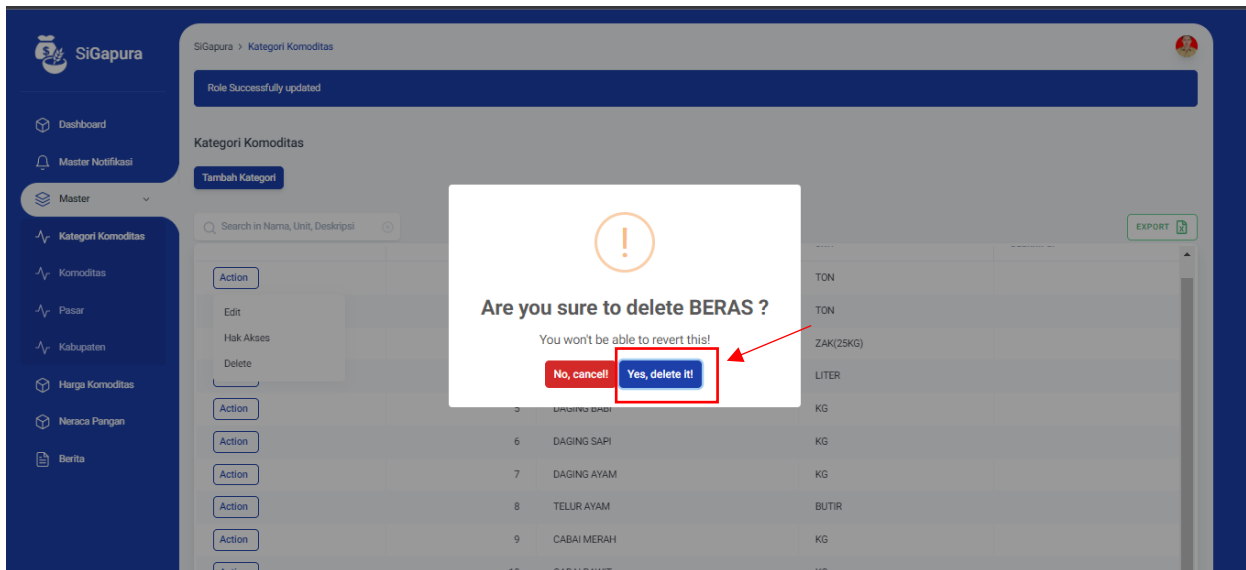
SiGapura

Dashboard
Master Notifikasi
Master
Kategori Komoditas
Komoditas
Pasar
Kabupaten
Harga Komoditas
Neraca Pangan
Berita

SiGapura > Kategori Komoditas

Role Successfully updated

Kategori Komoditas

Tambah Kategori

Search in Nama, Unit, Deskripsi

EXPORT

Action
Edit
Hak Akses
Delete

| | | | |
|---|---|---|---|
| Action | | | TON |
| | | | TON |
| | | | ZAK(25KG) |
| | | | LITER |
| Action | 5 | DAGING BABI | KG |
| Action | 6 | DAGING SAPI | KG |
| Action | 7 | DAGING AYAM | KG |
| Action | 8 | TELUR AYAM | BUTIR |
| Action | 9 | CABAI MERAH | KG |

!

Are you sure to delete BERAS ?

You won't be able to revert this!

No, cancel!

Yes, delete it!